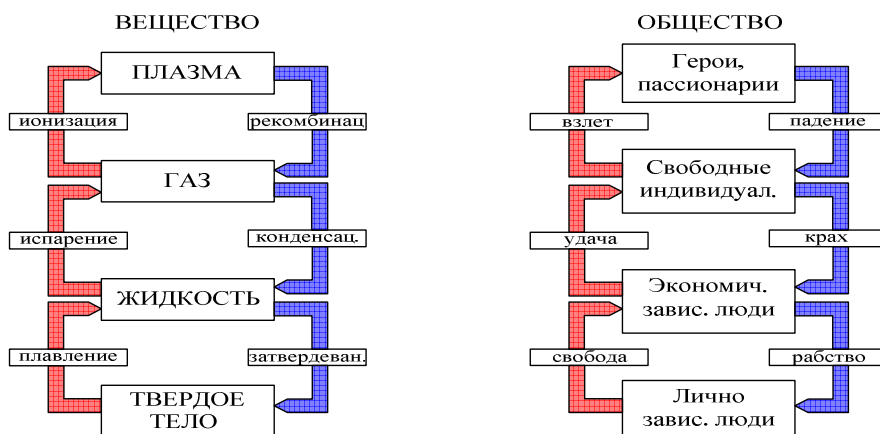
ВЕЩЕСТВО

ПЛАЗМА

ионизация

рекомбинац

ГАЗ

испарение

конденсац.

ЖИДКОСТЬ

плавление

затвердеван.

ТВЕРДОЕ ТЕЛО

ОБЩЕСТВО

Герои, пассионарии

взлет

падение

Свободные индивидуал.

удача

крах

Экономич. завис. люди

свобода

рабство

Лично завис. люди